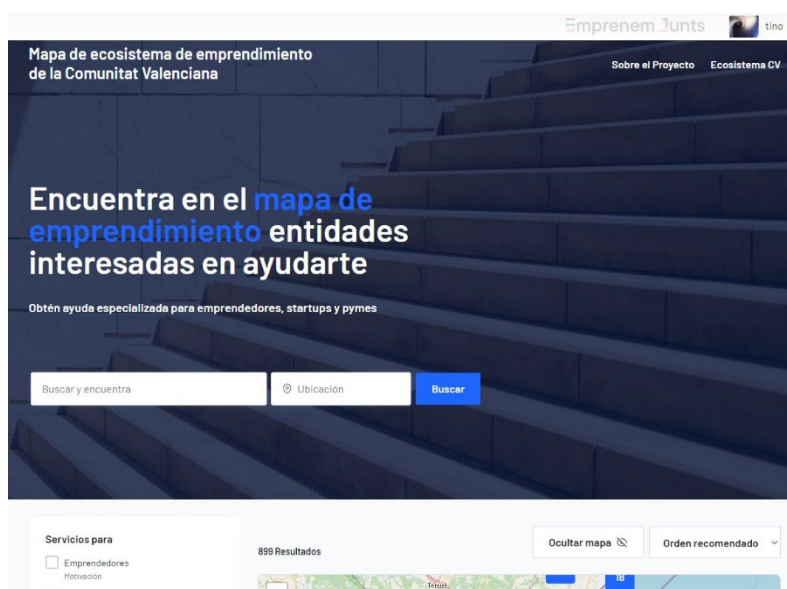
Emprenem Junts tino

Mapa de ecosistema de emprendimiento de la Comunitat Valenciana

Sobre el Proyecto Ecosistema CV

Encuentra en el mapa de emprendimiento entidades interesadas en ayudarte

Obtén ayuda especializada para emprendedores, startups y pymes

Buscar y encuentra

Ubicación

Buscar

Servicios para

Emprendedores

Motivación

899 Resultados

Ocultar mapa

Orden recomendado

Teruel

18